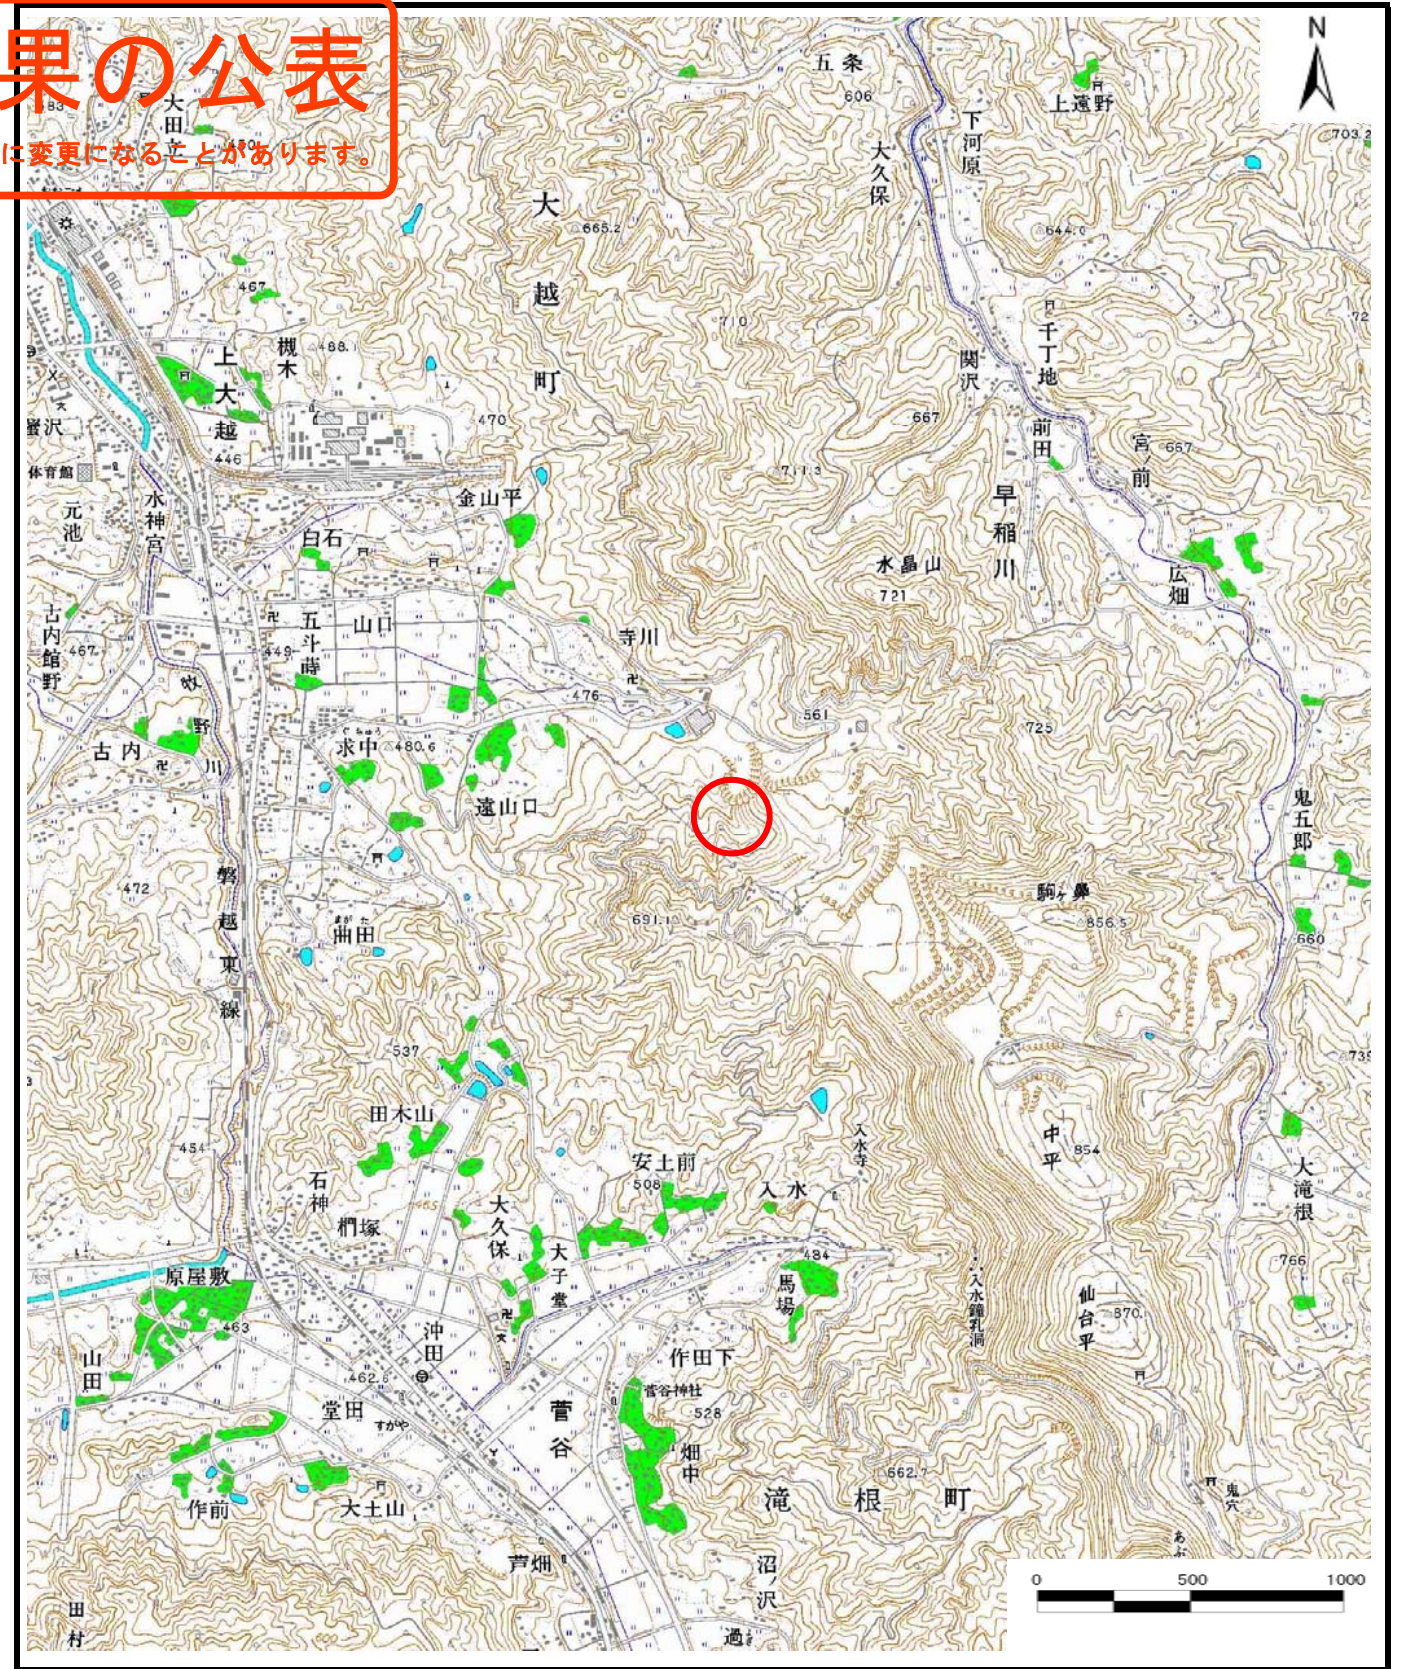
果の公表
に変更になることがあります。

N

大田

五条
606
上遠野
703.2
下河原
大久保
大越町
665.2
644.0
710
千丁地
関沢
467
槻木
488
上大越
470
667
446
前田
宮前
657
711.3
金山平
早稲川
水神宮
元池
体育館
白石
水晶山
721
広畑
古内館野
467
449
五斗蒔
山口
寺川
476
561
古内
725
求中
480.6
遠山口
鬼五郎
472
駒ヶ鼻
856.5
691.1
磐越東線
曲田
660
537
735
田木山
入水寺
454
中平
854
大滝根
安土前
508
石神
入水
椚塚
大久保
484
大子堂
馬場
766
入水鍾乳洞
原屋敷
463
仙台平
870
沖田
山田
作田下
462.6
菅谷神社
528
堂田
菅谷
すがや
畑中
862.7
滝根町
鬼穴
作前
大土山
芦畑
沼ノ沢
田村
0
500
1000